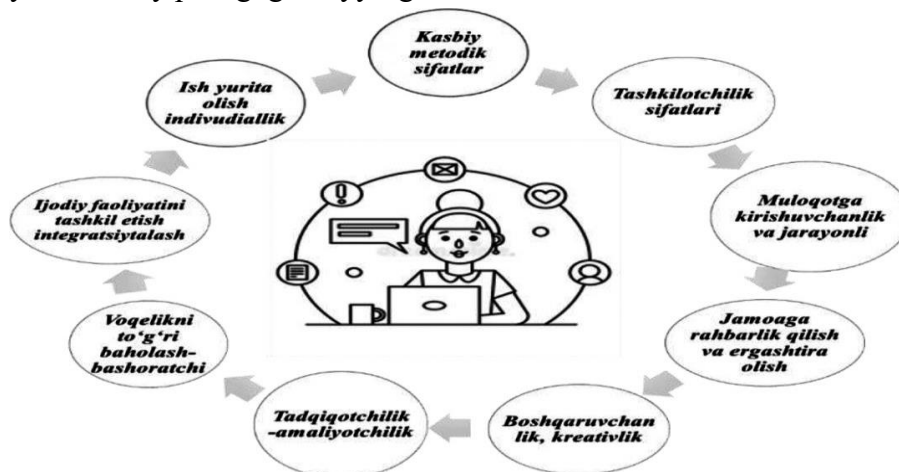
Kasbiy metodik sifatlar

Tashkilotchilik sifatlari

Muloqotga kirishuvchanlik va jarayonli

Jamoaga rahbarlik qilish va ergashtira olish

Boshqaruvchanlik, kreativlik

Tadqiqotchilik -amaliyotchilik

Voqelikni to'g'ri baholash-bashoratchi

Ijodiy faoliyatini tashkil etish integratsiytalash

Ish yurita olish indivudiallik